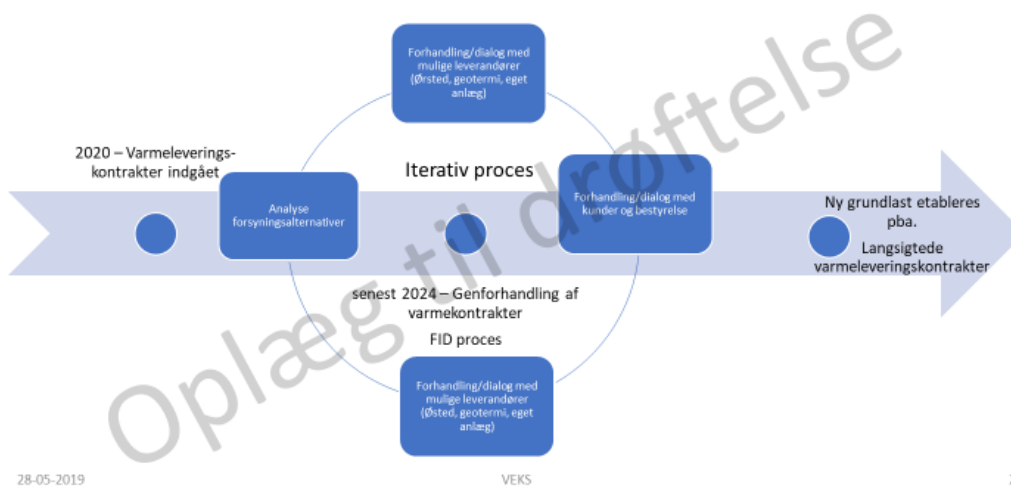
Forhandling/dialog med mulige leverandører (Ørsted, geotermi, eget anlæg)

2020 – Varmeleverings-kontrakter indgået

Iterativ proces

Analyse forsyningsalternativer

Forhandling/dialog med kunder og bestyrelse

Ny grundlast etableres pba.

Langsigtede varmeleveringskontrakter

senest 2024 – Genforhandling af varmekontrakter

FID proces

Forhandling/dialog med mulige leverandører (Østed, geotermi, eget anlæg)

Oplæg til drøftelse

28-05-2019

VEKS

2